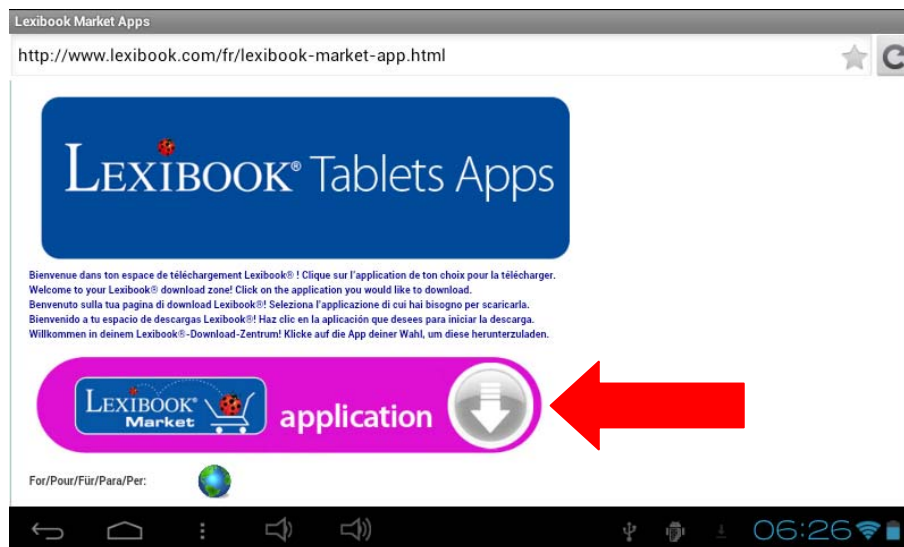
Lexibook Market Apps

http://www.lexibook.com/fr/lexibook-market-app.html

LEXIBOOK® Tablets Apps

Bienvenue dans ton espace de téléchargement Lexibook® ! Clique sur l'application de ton choix pour la télécharger.
Welcome to your Lexibook® download zone! Click on the application you would like to download.
Benvenuto sulla tua pagina di download Lexibook®! Seleziona l'applicazione di cui hai bisogno per scaricarla.
Bienvenido a tu espacio de descargas Lexibook®! Haz clic en la aplicación que desees para iniciar la descarga.
Willkommen in deinem Lexibook®-Download-Zentrum! Klicke auf die App deiner Wahl, um diese herunterzuladen.

LEXIBOOK Market application

For/Pour/Für/Para/Per:

06:26